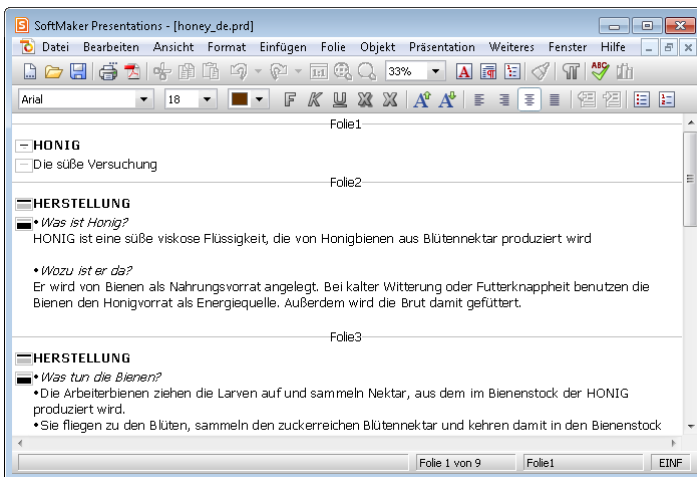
SoftMaker Presentations - [honey_de.prd]

Datei Bearbeiten Ansicht Format Einfügen Folie Objekt Präsentation Weiteres Fenster Hilfe

33%

Arial 18

Folie1

HONIG

Die süße Versuchung

Folie2

HERSTELLUNG

•Was ist Honig?

HONIG ist eine süße viskose Flüssigkeit, die von Honigbienen aus Blütennektar produziert wird

•Wozu ist er da?

Er wird von Bienen als Nahrungsvorrat angelegt. Bei kalter Witterung oder Futterknappheit benutzen die Bienen den Honigvorrat als Energiequelle. Außerdem wird die Brut damit gefüttert.

Folie3

HERSTELLUNG

•Was tun die Bienen?

•Die Arbeiterbienen ziehen die Larven auf und sammeln Nektar, aus dem im Bienenstock der HONIG produziert wird.

•Sie fliegen zu den Blüten, sammeln den zuckerreichen Blütennektar und kehren damit in den Bienenstock

Folie 1 von 9 Folie1 EINF